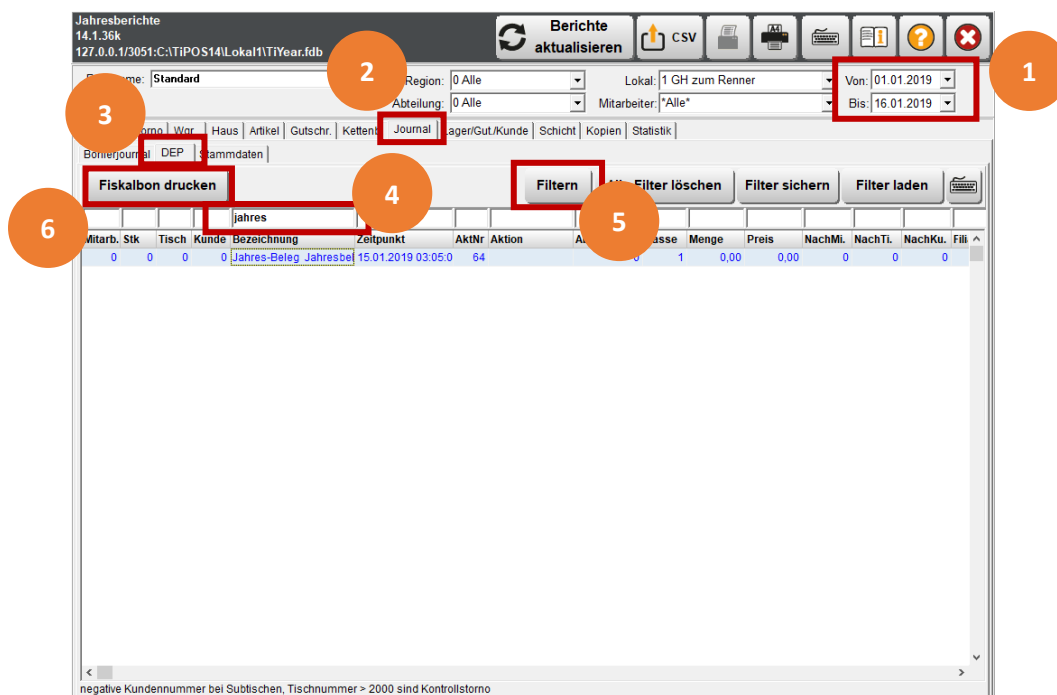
Jahresberichte
14.1.36k
127.0.0.1/3051:C:\TiPOS14\Lokal1\TiYear.fdb

Berichte aktualisieren
CSV

1
2
3
4
5
6

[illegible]me: Standard
Region: 0 Alle
Abteilung: 0 Alle
Lokal: 1 GH zum Renner
Mitarbeiter: *Alle*
Von: 01.01.2019
Bis: 16.01.2019

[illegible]orno | Wgr. | Haus | Artikel | Gutschr. | Kettenb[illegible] | Journal | Lager/Gut./Kunde | Schicht | Kopien | Statistik

Bonjournal | DEP | Stammdaten

Fiskalbon drucken
Filtern
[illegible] Filter löschen
Filter sichern
Filter laden

jahres

| Mitarb. | Stk | Tisch | Kunde | Bezeichnung | Zeitpunkt | AktNr | Aktion | A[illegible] | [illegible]asse | Menge | Preis | NachMi. | NachTi. | NachKu. | Fili |
|---|---|---|---|---|---|---|---|---|---|---|---|---|---|---|---|
| 0 | 0 | 0 | 0 | Jahres-Beleg Jahresbel | 15.01.2019 03:05:0 | 64 | | 0 | 1 | 0,00 | 0,00 | 0 | 0 | 0 | |

negative Kundennummer bei Subtischen, Tischnummer > 2000 sind Kontrollstorno